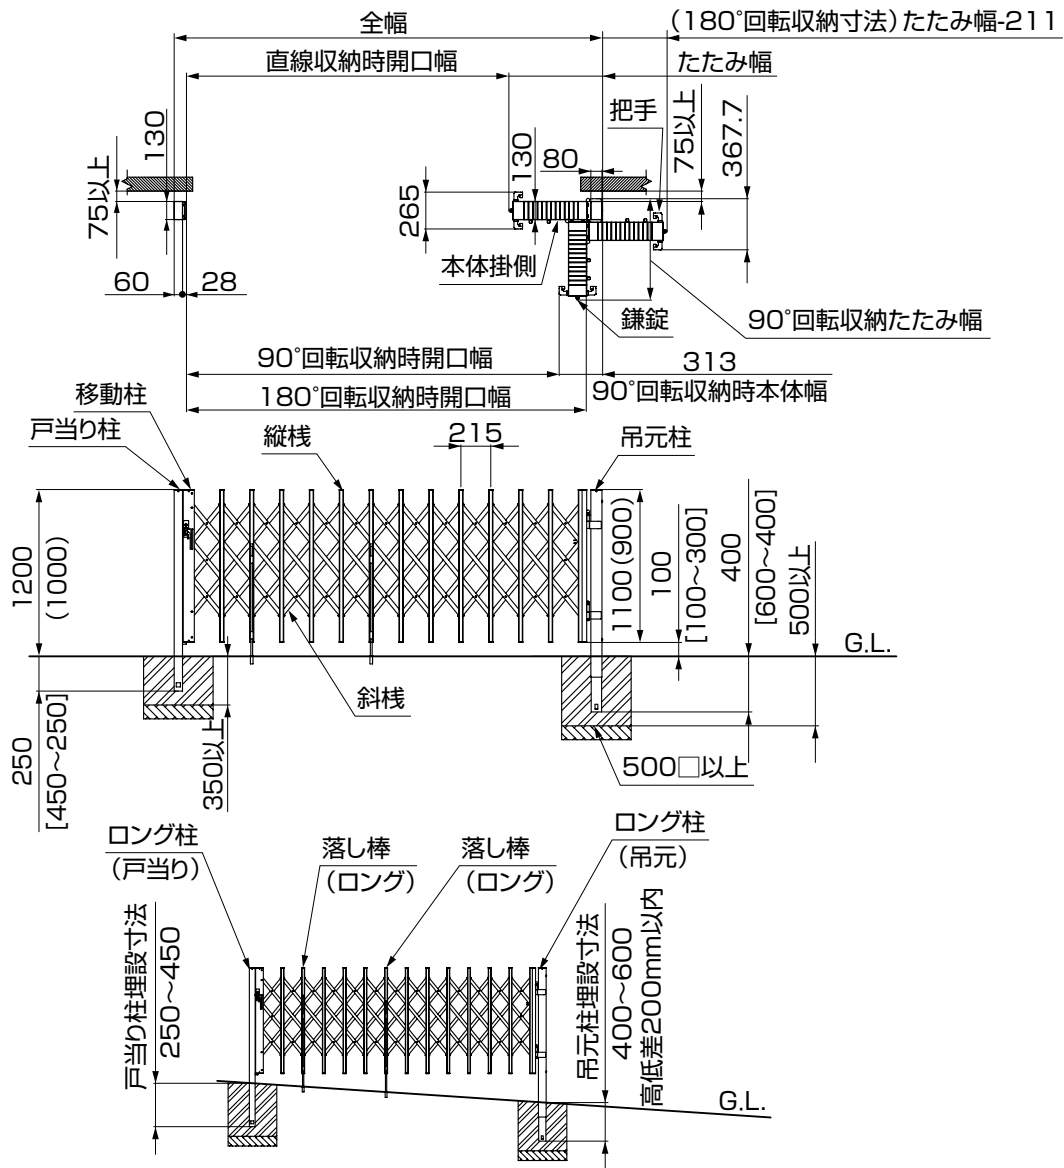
全幅
(180°回転収納寸法)たたみ幅-211
直線収納時開口幅
たたみ幅
130
75以上
60
28
130
80
265
把手
75以上
367.7
本体掛側
鎌錠
90°回転収納たたみ幅
90°回転収納時開口幅
313
180°回転収納時開口幅
90°回転収納時本体幅
移動柱
戸当り柱
縦桟
215
吊元柱
1200
(1000)
1100(900)
100
[100~300]
400
[600~400]
500以上
G.L.
斜桟
250
[450~250]
350以上
500□以上
ロング柱
(戸当り)
落し棒
(ロング)
落し棒
(ロング)
ロング柱
(吊元)
戸当り柱埋設寸法
250~450
吊元柱埋設寸法
400~600
高低差200mm以内
G.L.